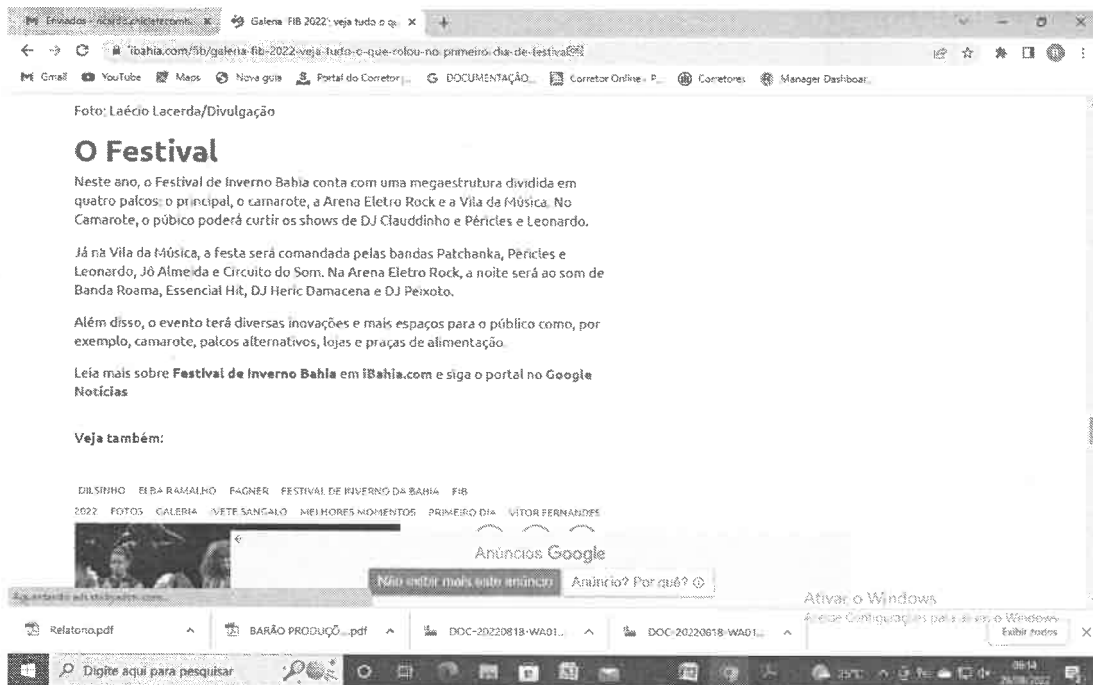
M Enviados - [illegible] × Galeria FIB 2022: veja tudo o qu ×

ibahia.com/fib/galeria-fib-2022-veja-tudo-o-que-rolou-no-primeiro-dia-de-festival

M Gmail YouTube Maps Nova guia Portal do Corretor... DOCUMENTAÇÃO... Corretor Online - P... Corretores Manager Dashboar...

Foto: Laécio Lacerda/Divulgação

O Festival

Neste ano, o Festival de Inverno Bahia conta com uma megaestrutura dividida em quatro palcos: o principal, o camarote, a Arena Eletro Rock e a Vila da Música. No Camarote, o público poderá curtir os shows de DJ Clauddinho e Péricles e Leonardo.

Já na Vila da Música, a festa será comandada pelas bandas Patchanka, Péricles e Leonardo, Jô Almeida e Circuito do Som. Na Arena Eletro Rock, a noite será ao som de Banda Roama, Essencial Hit, DJ Heric Damacena e DJ Peixoto.

Além disso, o evento terá diversas inovações e mais espaços para o público como, por exemplo, camarote, palcos alternativos, lojas e praças de alimentação.

Leia mais sobre Festival de Inverno Bahia em iBahia.com e siga o portal no Google Notícias

Veja também:

DILSINHO ELBA RAMALHO FAGNER FESTIVAL DE INVERNO DA BAHIA FIB 2022 FOTOS GALERIA IVETE SANGALO MELHORES MOMENTOS PRIMEIRO DIA VITOR FERNANDES

Anúncios Google

Não exibir mais este anúncio Anúncio? Por quê?

Ativar o Windows
Acesse Configurações para ativar o Windows.

Aguardando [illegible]

Relatorio.pdf BARÃO PRODUÇÃ....pdf DOC-20220818-WA01... DOC-20220818-WA01... Exibir todos

Digite aqui para pesquisar

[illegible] 08:14 26/08/2022